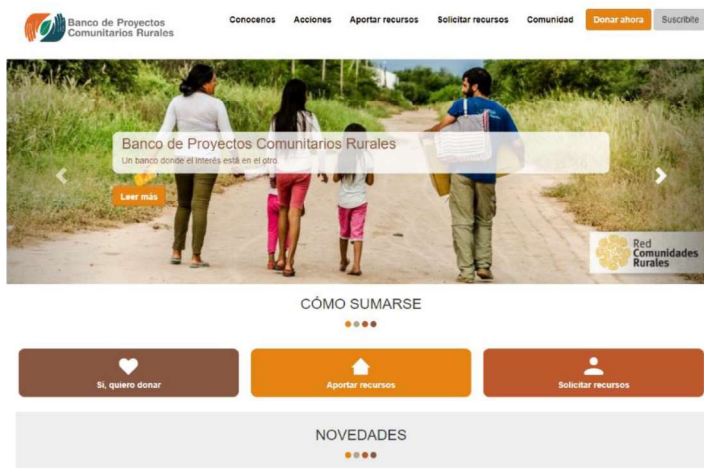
Banco de Proyectos Comunitarios Rurales

Conocenos Acciones Aportar recursos Solicitar recursos Comunidad Donar ahora Suscribite

Banco de Proyectos Comunitarios Rurales
Un banco donde el interés está en el otro.

Leer más

Red Comunidades Rurales

CÓMO SUMARSE

Si, quiero donar

Aportar recursos

Solicitar recursos

NOVEDADES